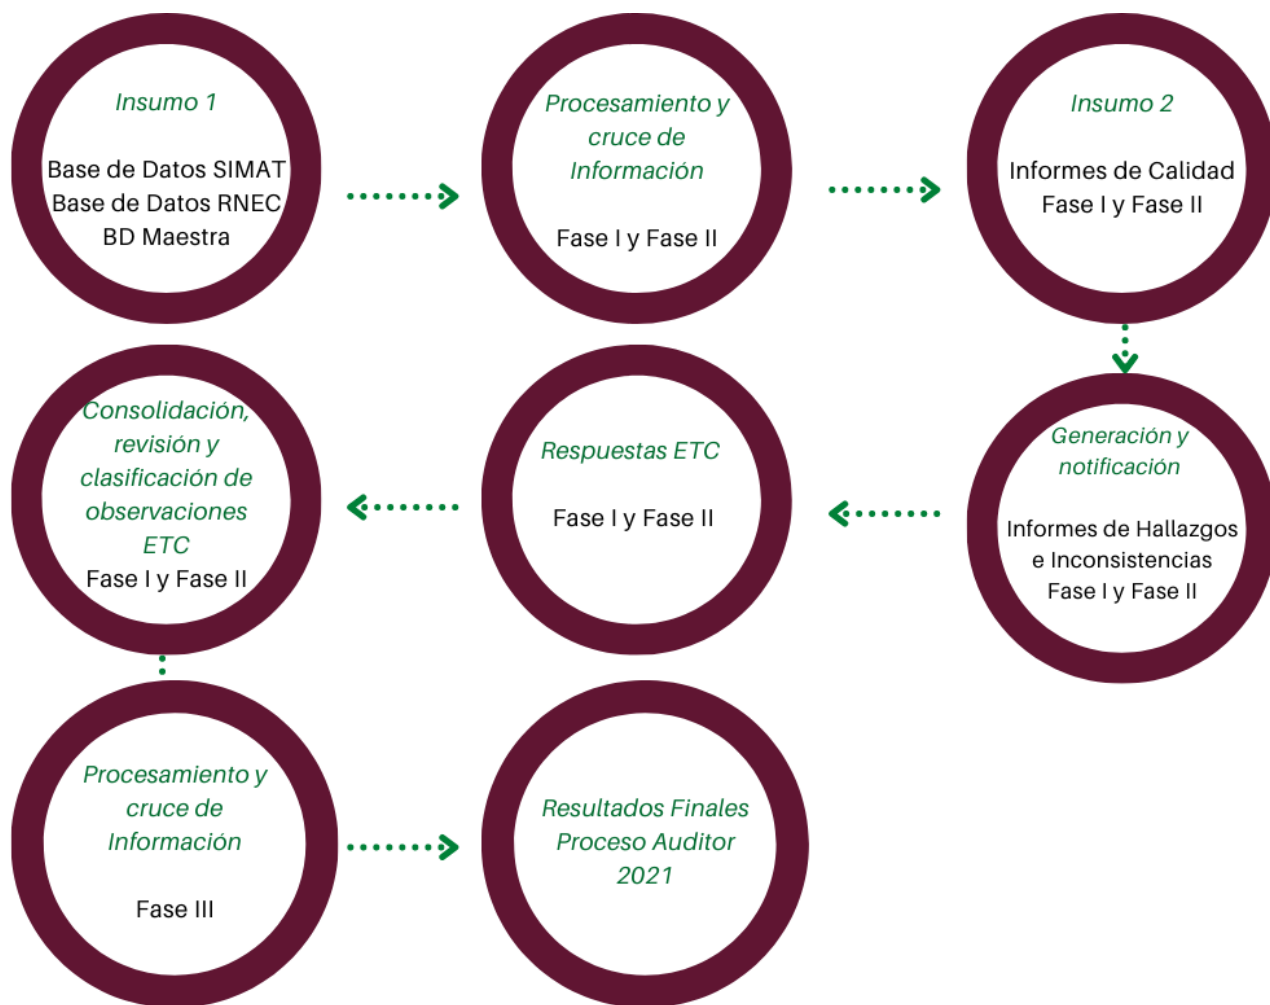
Insumo 1

Base de Datos SIMAT
Base de Datos RNEC
BD Maestra

Procesamiento y cruce de Información

Fase I y Fase II

Insumo 2

Informes de Calidad
Fase I y Fase II

Generación y notificación

Informes de Hallazgos e Inconsistencias
Fase I y Fase II

Respuestas ETC

Fase I y Fase II

Consolidación, revisión y clasificación de observaciones ETC
Fase I y Fase II

Procesamiento y cruce de Información

Fase III

Resultados Finales Proceso Auditor 2021